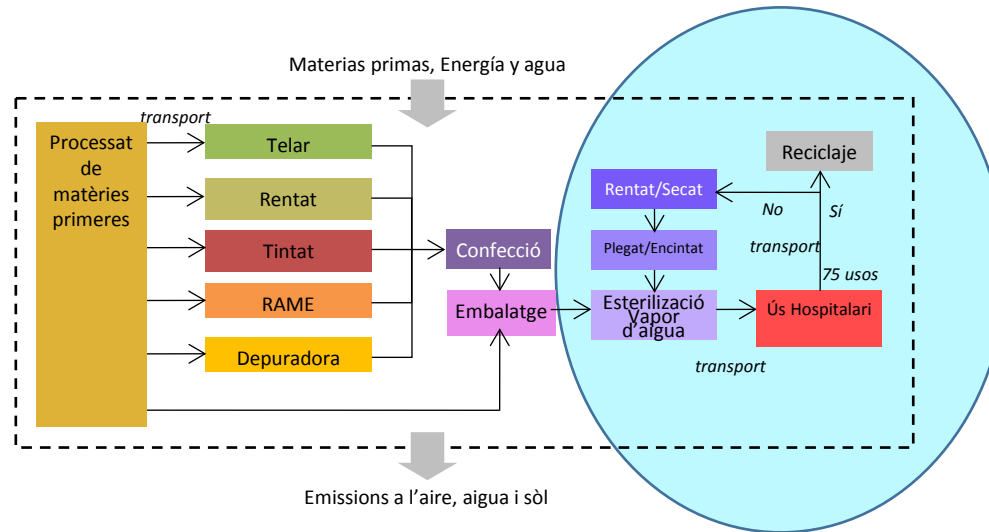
Materias primas, Energía y agua

transport

Processat de matèries primeres

Telar

Rentat

Tintat

RAME

Depuradora

Confecció

Embalatge

Rentat/Secat

Plegat/Encintat

Esterilizació Vapor d'aigua

Reciclaje

No

Sí

transport

75 usos

Ús Hospitalari

transport

Emissions a l'aire, aigua i sòl